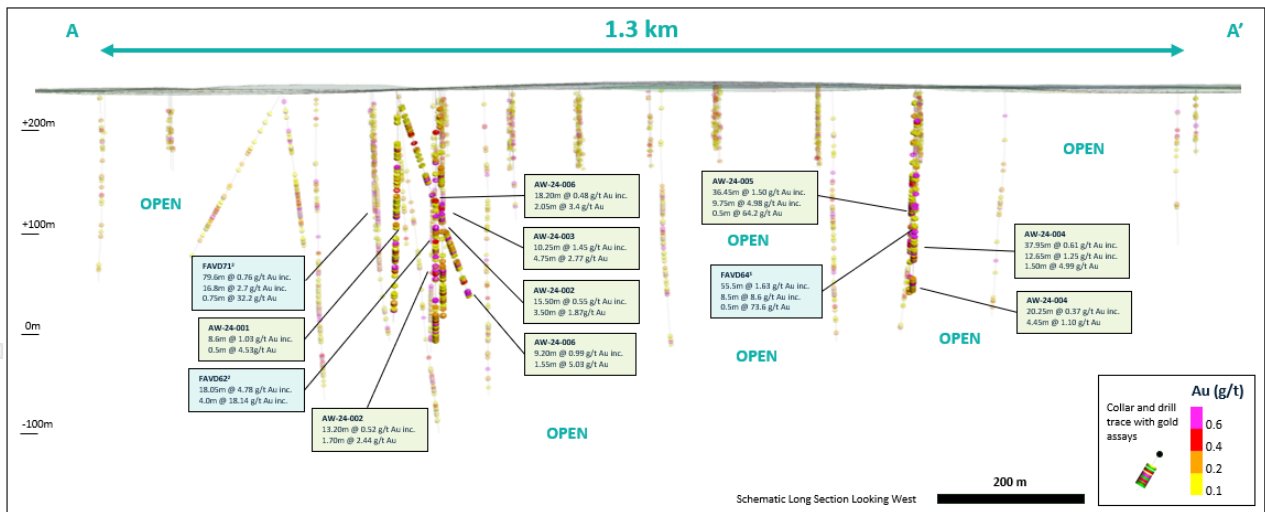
A

1.3 km

A'

+200m

+100m

0m

-100m

OPEN

OPEN

OPEN

OPEN

OPEN

OPEN

OPEN

AW-24-006
18.20m @ 0.48 g/t Au inc.
2.05m @ 3.4 g/t Au

AW-24-005
36.45m @ 1.50 g/t Au inc.
9.75m @ 4.98 g/t Au inc.
0.5m @ 64.2 g/t Au

AW-24-003
10.25m @ 1.45 g/t Au inc.
4.75m @ 2.77 g/t Au

AW-24-004
37.95m @ 0.61 g/t Au inc.
12.65m @ 1.25 g/t Au inc.
1.50m @ 4.99 g/t Au

FAVD71¹
79.6m @ 0.76 g/t Au inc.
16.8m @ 2.7 g/t Au inc.
0.75m @ 32.2 g/t Au

FAVD64¹
55.5m @ 1.63 g/t Au inc.
8.5m @ 8.6 g/t Au inc.
0.5m @ 73.6 g/t Au

AW-24-002
15.50m @ 0.55 g/t Au inc.
3.50m @ 1.87g/t Au

AW-24-004
20.25m @ 0.37 g/t Au inc.
4.45m @ 1.10 g/t Au

AW-24-001
8.6m @ 1.03 g/t Au inc.
0.5m @ 4.53g/t Au

AW-24-006
9.20m @ 0.99 g/t Au inc.
1.55m @ 5.03 g/t Au

FAVD62²
18.05m @ 4.78 g/t Au inc.
4.0m @ 18.14 g/t Au inc.

AW-24-002
13.20m @ 0.52 g/t Au inc.
1.70m @ 2.44 g/t Au

Collar and drill trace with gold assays

Au (g/t)
0.6
0.4
0.2
0.1

200 m

Schematic Long Section Looking West